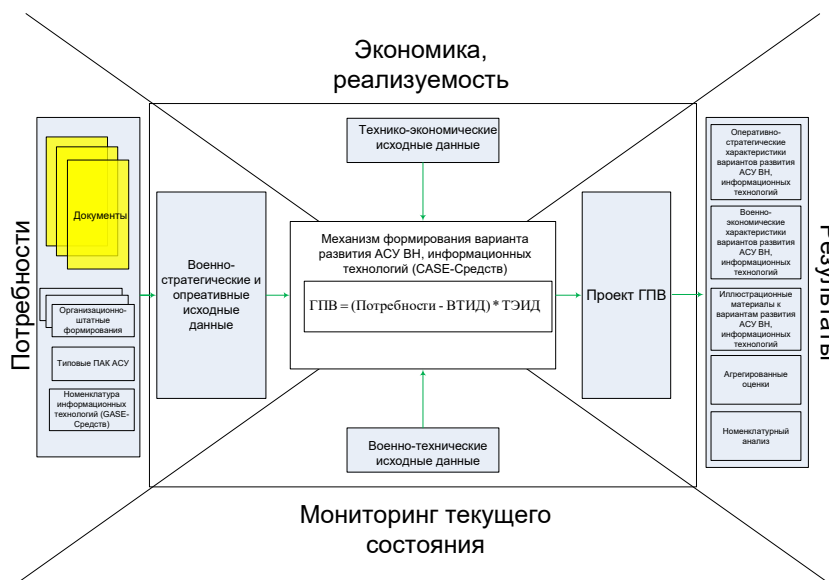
Экономика, реализуемость

Потребности

Документы

Организационно-штатные формирования

Типовые ПАК АСУ

Номенклатура информационных технологий (GASE-Средств)

Военно-стратегические и опреативные исходные данные

Технико-экономические исходные данные

Механизм формирования варианта развития АСУ ВН, информационных технологий (CASE-Средств)

ГПВ = (Потребности - ВТИД) * ТЭИД

Военно-технические исходные данные

Проект ГПВ

Оперативно-стратегические характеристики вариантов развития АСУ ВН, информационных технологий

Военно-экономические характеристики вариантов развития АСУ ВН, информационных технологий

Иллюстрационные материалы к вариантам развития АСУ ВН, информационных технологий

Агрегированные оценки

Номенклатурный анализ

Результаты

Мониторинг текущего состояния